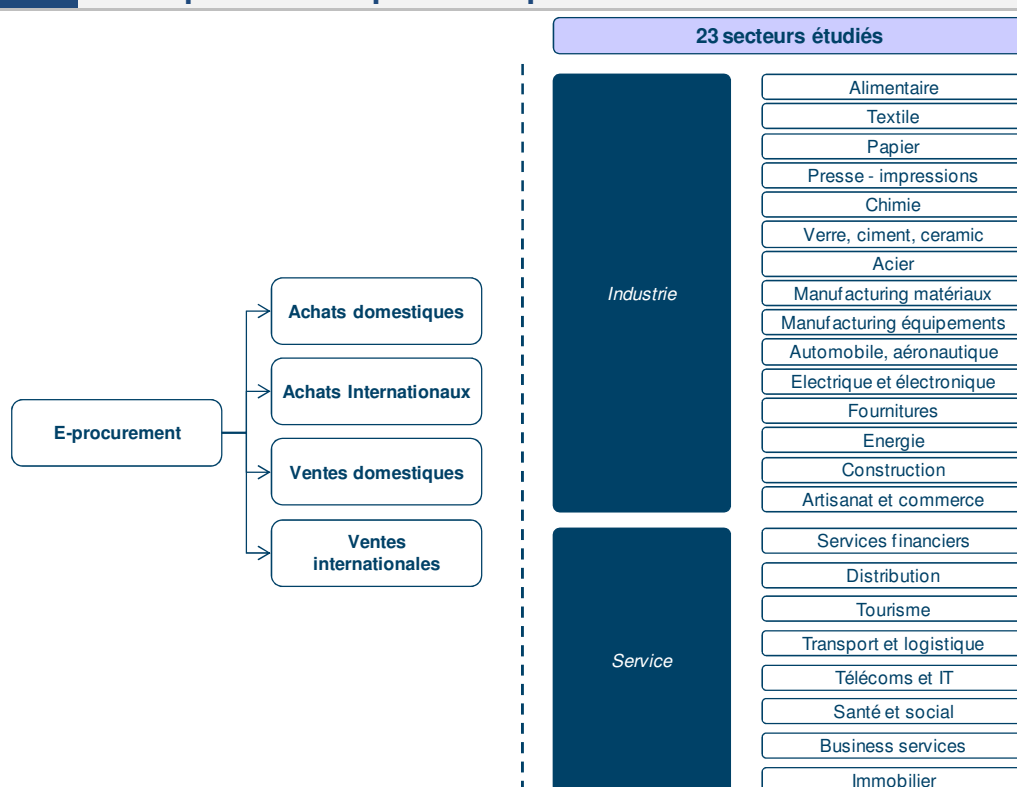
23 secteurs étudiés

E-procurement

Achats domestiques

Achats Internationaux

Ventes domestiques

Ventes internationales

Industrie

Alimentaire
Textile
Papier
Presse - impressions
Chimie
Verre, ciment, ceramic
Acier
Manufacturing matériaux
Manufacturing équipements
Automobile, aéronautique
Electrique et électronique
Fournitures
Energie
Construction
Artisanat et commerce

Service

Services financiers
Distribution
Tourisme
Transport et logistique
Télécoms et IT
Santé et social
Business services
Immobilier